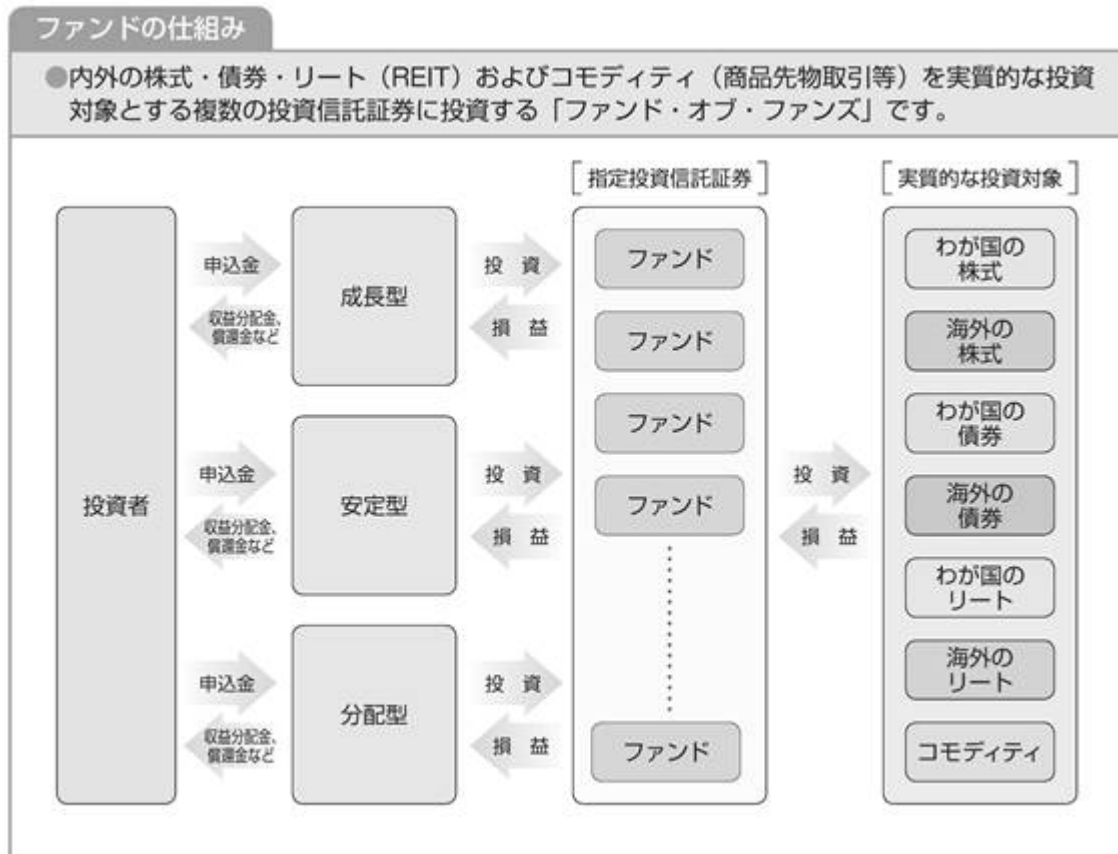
ファンドの仕組み

●内外の株式・債券・リート（REIT）およびコモディティ（商品先物取引等）を実質的な投資対象とする複数の投資信託証券に投資する「ファンド・オブ・ファンズ」です。

［指定投資信託証券］

［実質的な投資対象］

投資者

申込金

収益分配金、償還金など

成長型

投資

損益

申込金

収益分配金、償還金など

安定型

投資

損益

申込金

収益分配金、償還金など

分配型

投資

損益

ファンド

ファンド

ファンド

ファンド

ファンド

投資

損益

わが国の株式

海外の株式

わが国の債券

海外の債券

わが国のリート

海外のリート

コモディティ